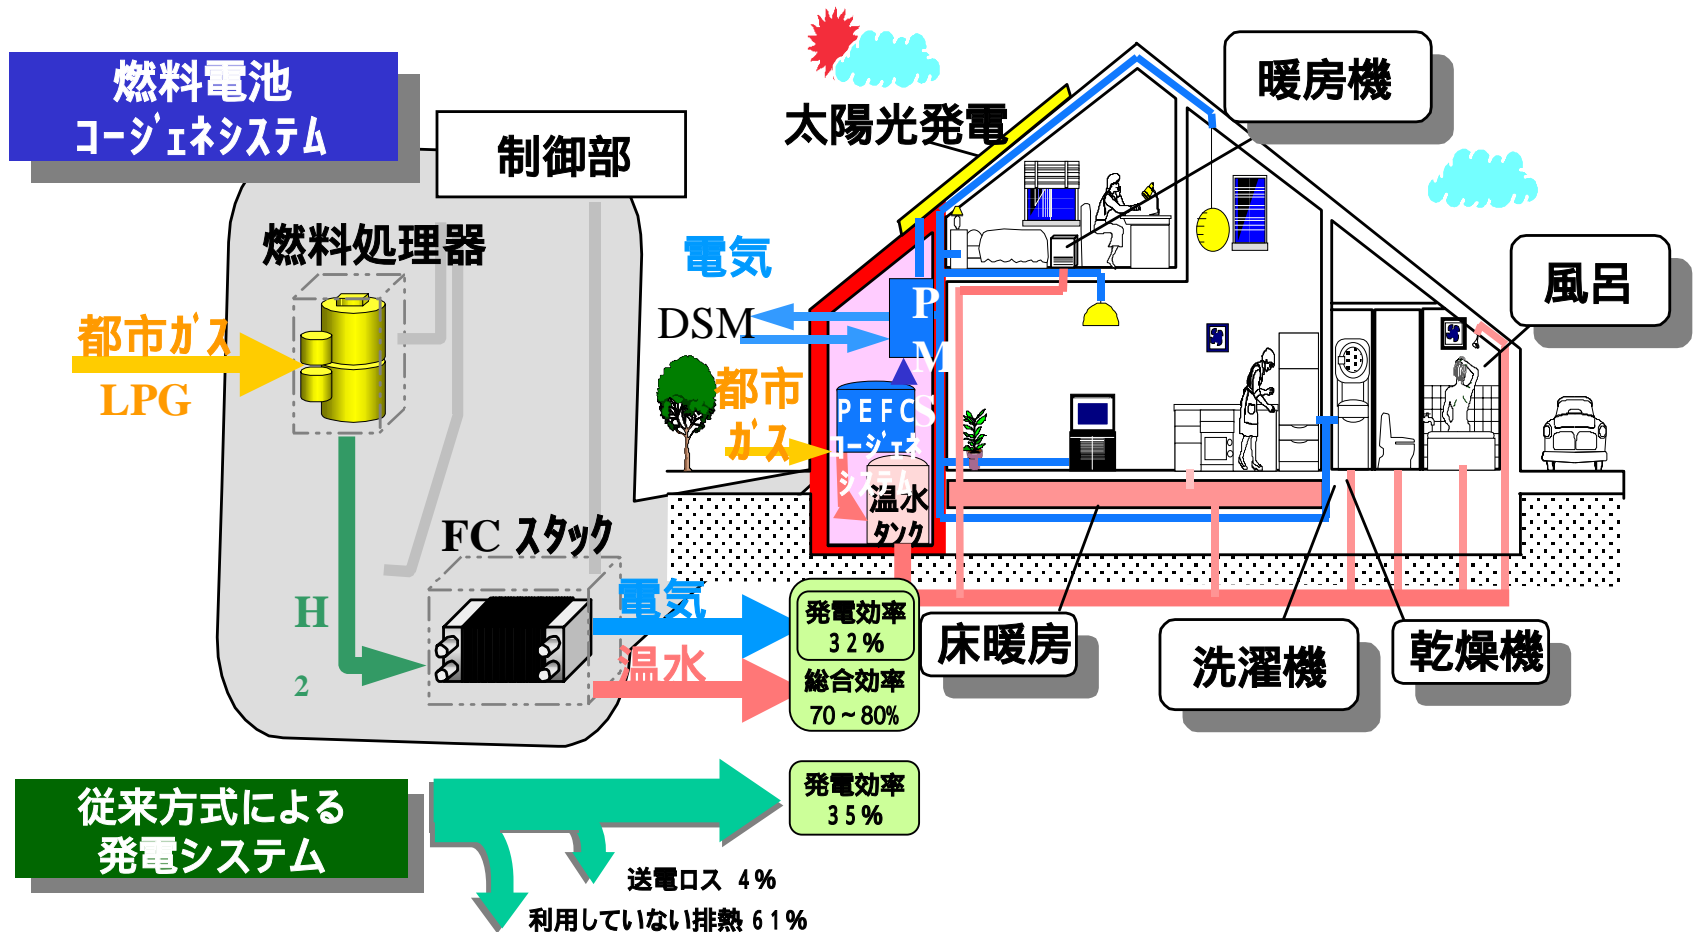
燃料電池
コージェネシステム

制御部

燃料処理器

都市ガス

LPG

FC スタック

H

2

電気

温水

太陽光発電

暖房機

電気

DSM

P
M
S

都市
ガス

PEFC
コージェネ
システム

温水
タンク

風呂

発電効率
32%

総合効率
70～80%

床暖房

洗濯機

乾燥機

従来方式による
発電システム

発電効率
35%

送電ロス 4%

利用していない排熱 61%